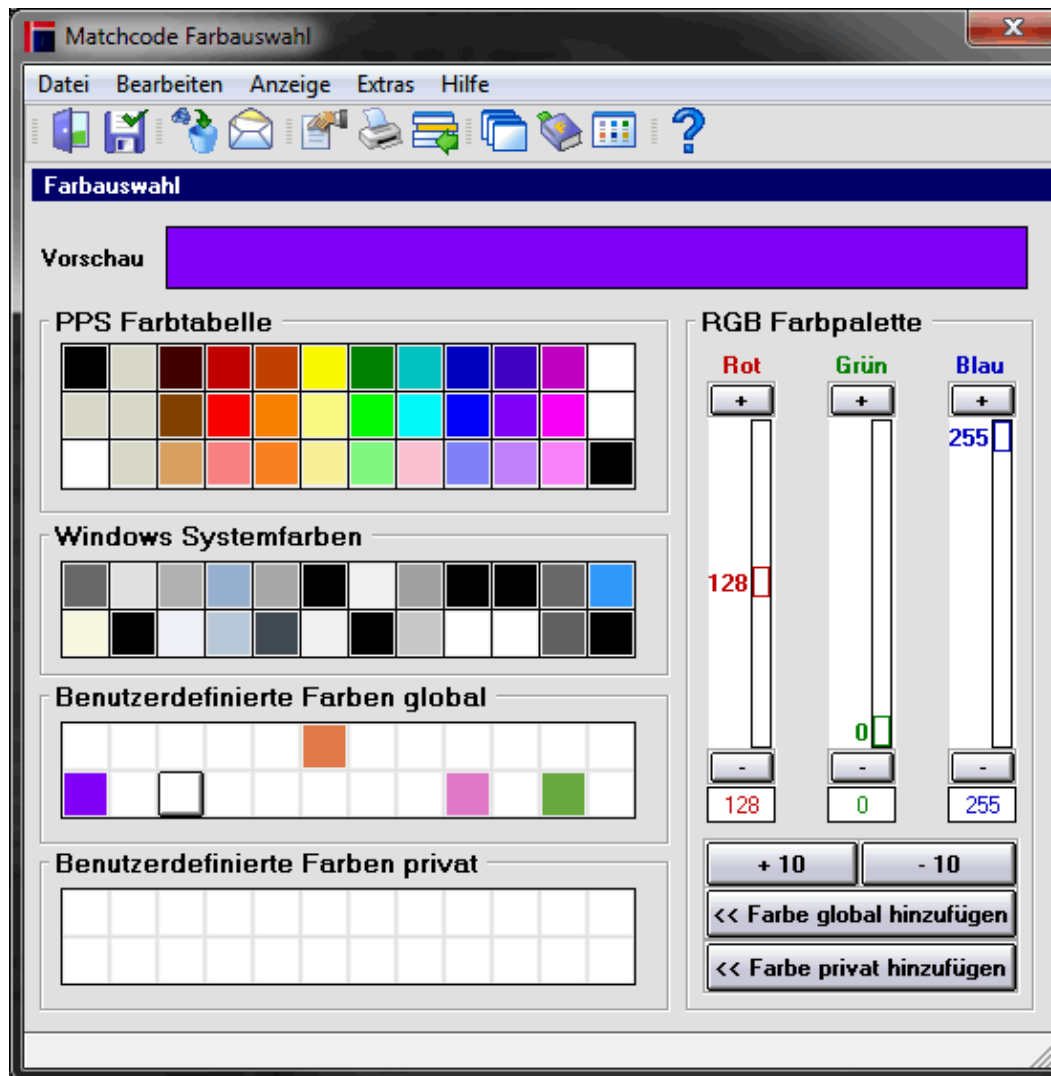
Matchcode Farbauswahl

Datei Bearbeiten Anzeige Extras Hilfe

Farbauswahl

Vorschau

PPS Farbtabelle

Windows Systemfarben

Benutzerdefinierte Farben global

Benutzerdefinierte Farben privat

RGB Farbpalette

Rot Grün Blau

+ + +

128 0 255

- - -

128 0 255

+ 10 - 10

<< Farbe global hinzufügen

<< Farbe privat hinzufügen